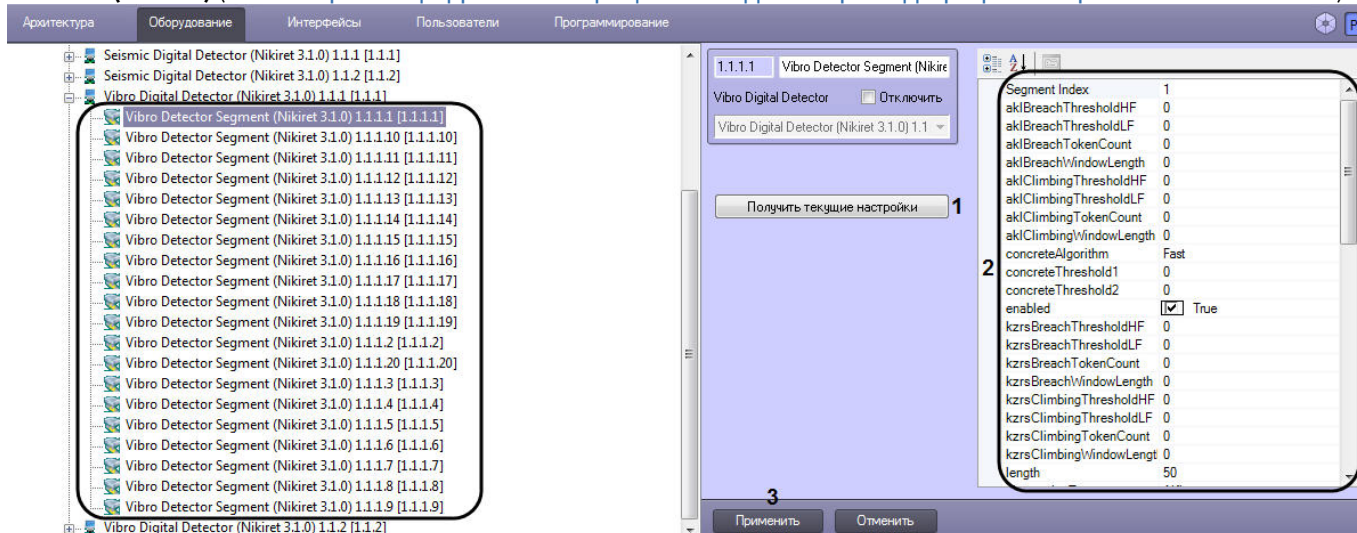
Архитектура Оборудование Интерфейсы Пользователи Программирование

Seismic Digital Detector (Nikiret 3.1.0) 1.1.1 [1.1.1]
Seismic Digital Detector (Nikiret 3.1.0) 1.1.2 [1.1.2]
Vibro Digital Detector (Nikiret 3.1.0) 1.1.1 [1.1.1]
Vibro Detector Segment (Nikiret 3.1.0) 1.1.1.1 [1.1.1.1]
Vibro Detector Segment (Nikiret 3.1.0) 1.1.1.10 [1.1.1.10]
Vibro Detector Segment (Nikiret 3.1.0) 1.1.1.11 [1.1.1.11]
Vibro Detector Segment (Nikiret 3.1.0) 1.1.1.12 [1.1.1.12]
Vibro Detector Segment (Nikiret 3.1.0) 1.1.1.13 [1.1.1.13]
Vibro Detector Segment (Nikiret 3.1.0) 1.1.1.14 [1.1.1.14]
Vibro Detector Segment (Nikiret 3.1.0) 1.1.1.15 [1.1.1.15]
Vibro Detector Segment (Nikiret 3.1.0) 1.1.1.16 [1.1.1.16]
Vibro Detector Segment (Nikiret 3.1.0) 1.1.1.17 [1.1.1.17]
Vibro Detector Segment (Nikiret 3.1.0) 1.1.1.18 [1.1.1.18]
Vibro Detector Segment (Nikiret 3.1.0) 1.1.1.19 [1.1.1.19]
Vibro Detector Segment (Nikiret 3.1.0) 1.1.1.2 [1.1.1.2]
Vibro Detector Segment (Nikiret 3.1.0) 1.1.1.20 [1.1.1.20]
Vibro Detector Segment (Nikiret 3.1.0) 1.1.1.3 [1.1.1.3]
Vibro Detector Segment (Nikiret 3.1.0) 1.1.1.4 [1.1.1.4]
Vibro Detector Segment (Nikiret 3.1.0) 1.1.1.5 [1.1.1.5]
Vibro Detector Segment (Nikiret 3.1.0) 1.1.1.6 [1.1.1.6]
Vibro Detector Segment (Nikiret 3.1.0) 1.1.1.7 [1.1.1.7]
Vibro Detector Segment (Nikiret 3.1.0) 1.1.1.8 [1.1.1.8]
Vibro Detector Segment (Nikiret 3.1.0) 1.1.1.9 [1.1.1.9]
Vibro Digital Detector (Nikiret 3.1.0) 1.1.2 [1.1.2]

1.1.1.1 Vibro Detector Segment (Nikire
Vibro Digital Detector Отключить
Vibro Digital Detector (Nikiret 3.1.0) 1.1

Получить текущие настройки 1

2

| Segment Index | 1 |
|---|---|
| aklBreachThresholdHF | 0 |
| aklBreachThresholdLF | 0 |
| aklBreachTokenCount | 0 |
| aklBreachWindowLength | 0 |
| aklClimbingThresholdHF | 0 |
| aklClimbingThresholdLF | 0 |
| aklClimbingTokenCount | 0 |
| aklClimbingWindowLength | 0 |
| concreteAlgorithm | Fast |
| concreteThreshold1 | 0 |
| concreteThreshold2 | 0 |
| enabled | True |
| kzrsBreachThresholdHF | 0 |
| kzrsBreachThresholdLF | 0 |
| kzrsBreachTokenCount | 0 |
| kzrsBreachWindowLength | 0 |
| kzrsClimbingThresholdHF | 0 |
| kzrsClimbingThresholdLF | 0 |
| kzrsClimbingTokenCount | 0 |
| kzrsClimbingWindowLengt | 0 |
| length | 50 |

3
Применить Отменить